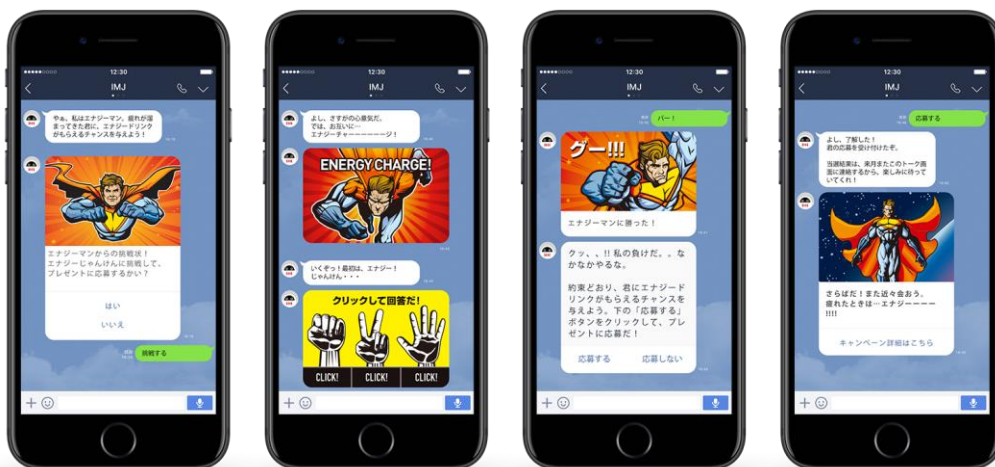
12:30
IMJ

やぁ、私はエナジーマン。疲れが溜まってきた君に、エナジードリンクがもらえるチャンスを与えよう！

エナジーマンからの挑戦状！
エナジーじゃんけんに挑戦して、プレゼントに応募するかい？

はい
いいえ

挑戦する

12:30
IMJ

よし、さすがの心意気だ。
では、お互いに―
エナジーチャーーーーージ！

ENERGY CHARGE!

いくぞっ！最初は、エナジー！
じゃんけん・・・

クリックして回答だ！

CLICK!
CLICK!
CLICK!

12:30
IMJ

パー！

グー!!!

エナジーマンに勝った！

クッ、、!! 私の負けだ。。なかなかやるな。

約束どおり、君にエナジードリンクがもらえるチャンスを与えよう。下の「応募する」ボタンをクリックして、プレゼントに応募だ！

応募する
応募しない

12:30
IMJ

応募する

よし、了解した！
君の応募を受け付けた。

当選結果は、来月またこのトーク画面に連絡するから、楽しみに待っていてくれ！

さらばだ！また近々会おう。
疲れたときは―エナジーーーー!!!!

キャンペーン詳細はこちら